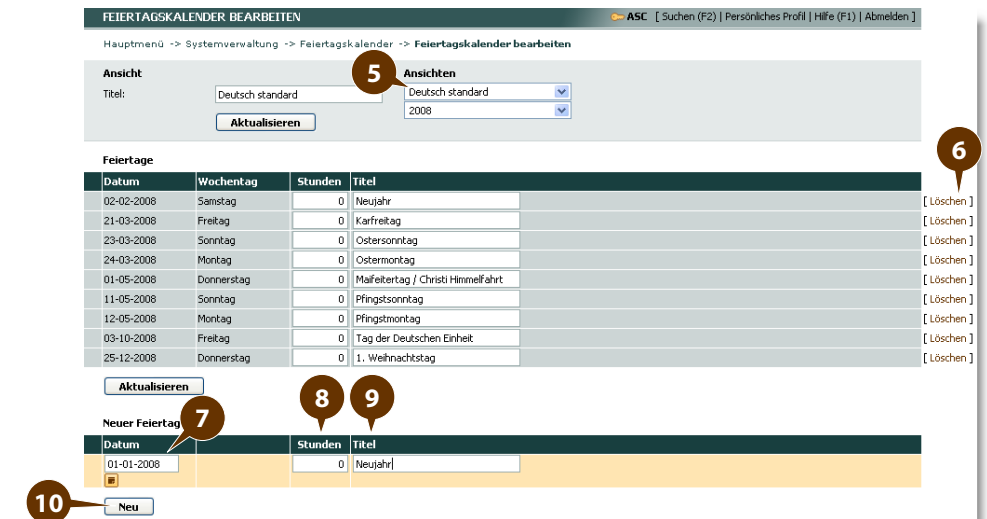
FEIERTAGSKALENDER BEARBEITEN

ASC [ Suchen (F2) | Persönliches Profil | Hilfe (F1) | Abmelden ]

Hauptmenü -> Systemverwaltung -> Feiertagskalender -> Feiertagskalender bearbeiten

Ansicht

Titel: Deutsch standard

Aktualisieren

5

Ansichten

Deutsch standard

2008

Feiertage

6

| Datum | Wochentag | Stunden | Titel | |
|---|---|---|---|---|
| 02-02-2008 | Samstag | 0 | Neujahr | [ Löschen ] |
| 21-03-2008 | Freitag | 0 | Karfreitag | [ Löschen ] |
| 23-03-2008 | Sonntag | 0 | Ostersonntag | [ Löschen ] |
| 24-03-2008 | Montag | 0 | Ostermontag | [ Löschen ] |
| 01-05-2008 | Donnerstag | 0 | Maifeitertag / Christi Himmelfahrt | [ Löschen ] |
| 11-05-2008 | Sonntag | 0 | Pfingstsonntag | [ Löschen ] |
| 12-05-2008 | Montag | 0 | Pfingstmontag | [ Löschen ] |
| 03-10-2008 | Freitag | 0 | Tag der Deutschen Einheit | [ Löschen ] |
| 25-12-2008 | Donnerstag | 0 | 1. Weihnachtstag | [ Löschen ] |

Aktualisieren

Neuer Feiertag

7 8 9

| Datum | | Stunden | Titel |
|---|---|---|---|
| 01-01-2008 | | 0 | Neujahr |

10

Neu